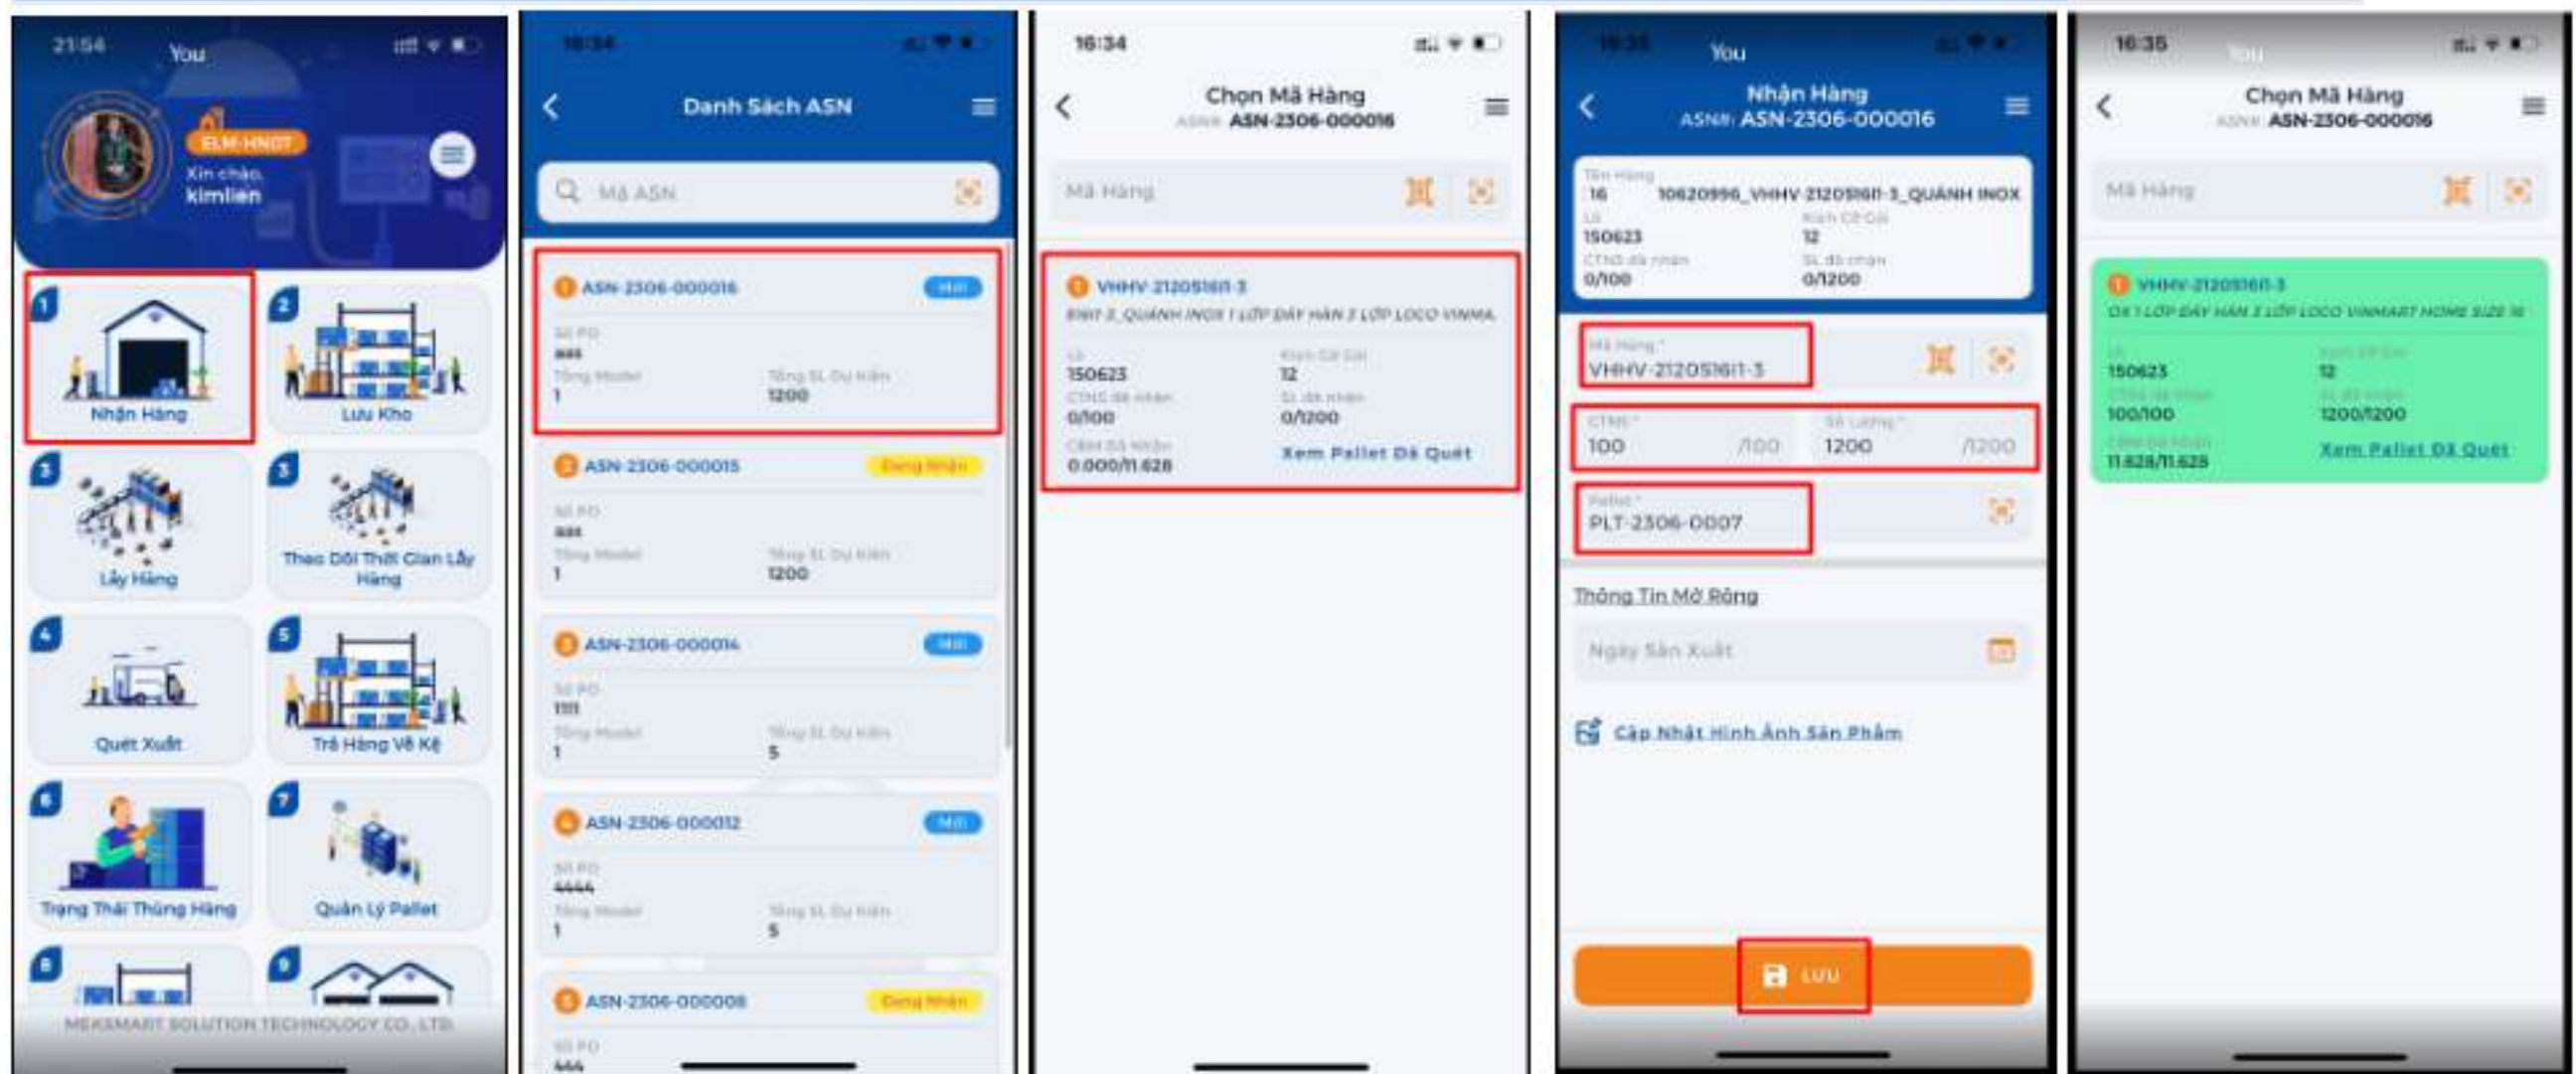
21:54 You

ELM-HN07
Xin chào,
kimlien

1 Nhận Hàng
2 Lưu Kho
3 Lấy Hàng
3 Theo Dõi Thời Gian Lấy Hàng
4 Quét Xuất
5 Trả Hàng Về Kệ
6 Trạng Thái Thùng Hàng
7 Quản Lý Pallet
8
9

MEKSMART SOLUTION TECHNOLOGY CO., LTD

16:34

Danh Sách ASN

Mã ASN

1 ASN-2306-000016 Mới
Số PO
aaa
Tổng Model 1
Tổng SL Dự Kiến 1200

2 ASN-2306-000015 Đang Nhận
Số PO
aaa
Tổng Model 1
Tổng SL Dự Kiến 1200

3 ASN-2306-000014 Mới
Số PO
1111
Tổng Model 1
Tổng SL Dự Kiến 5

4 ASN-2306-000012 Mới
Số PO
4444
Tổng Model 1
Tổng SL Dự Kiến 5

5 ASN-2306-000008 Đang Nhận
Số PO
444

16:34

Chọn Mã Hàng
ASN#: ASN-2306-000016

Mã Hàng

1 VHHV-2120516I1-3
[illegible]

Lô 150623
Kích Cỡ Gói 12
CTNS đã nhận 0/100
SL đã nhận 0/1200
CBM Đã Nhận 0.000/11.628
Xem Pallet Đã Quét

16:35 You

Nhận Hàng
ASN#: ASN-2306-000016

Tên Hàng
16 10620996_VHHV-2120516I1-3_QUẢNH INOX
Lô 150623
Kích Cỡ Gói 12
CTNS đã nhận 0/100
SL đã nhận 0/1200

Mã Hàng * VHHV-2120516I1-3
CTNS * 100 /100
Số Lượng * 1200 /1200
Pallet * PLT-2306-0007

Thông Tin Mở Rộng
Ngày Sản Xuất
Cập Nhật Hình Ảnh Sản Phẩm

LƯU

16:35

Chọn Mã Hàng
ASN#: ASN-2306-000016

Mã Hàng

1 VHHV-2120516I1-3
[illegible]

Lô 150623
Kích Cỡ Gói 12
CTNS đã nhận 100/100
SL đã nhận 1200/1200
CBM Đã Nhận 11.628/11.628
Xem Pallet Đã Quét